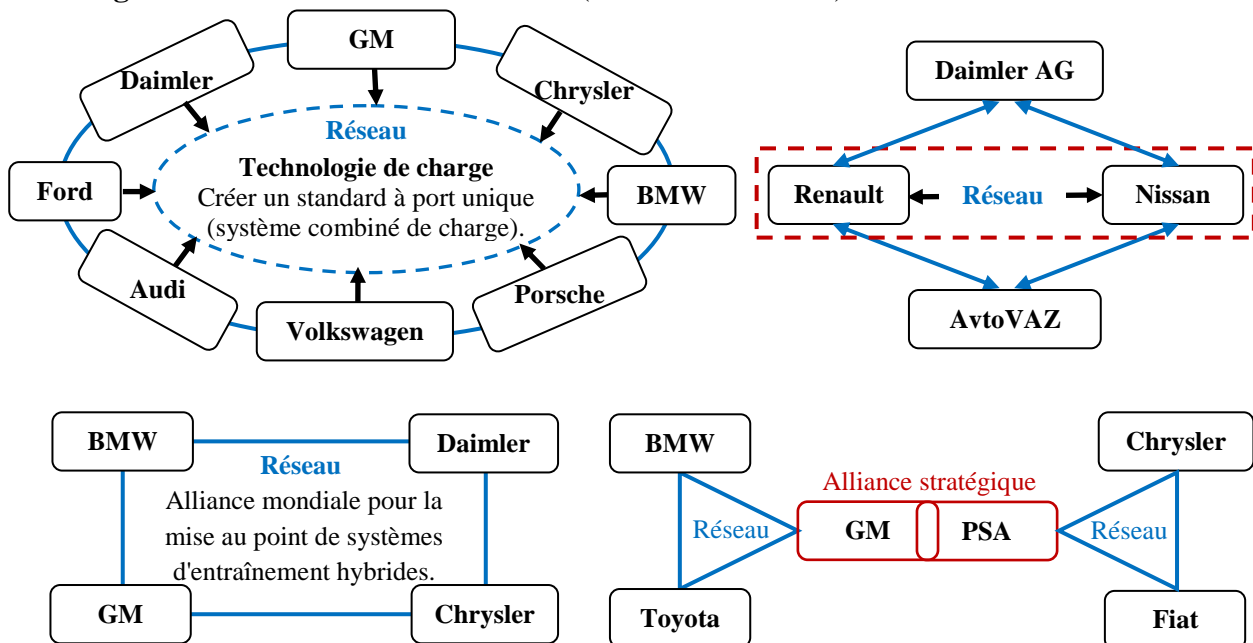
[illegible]

GM
Daimler
Chrysler
Réseau
Technologie de charge
Créer un standard à port unique (système combiné de charge).
Ford
BMW
Audi
Porsche
Volkswagen

Daimler AG
Renault
Réseau
Nissan
AvtoVAZ

BMW
Daimler
Réseau
Alliance mondiale pour la mise au point de systèmes d'entraînement hybrides.
GM
Chrysler

BMW
Chrysler
Alliance stratégique
Réseau
GM
PSA
Réseau
Toyota
Fiat